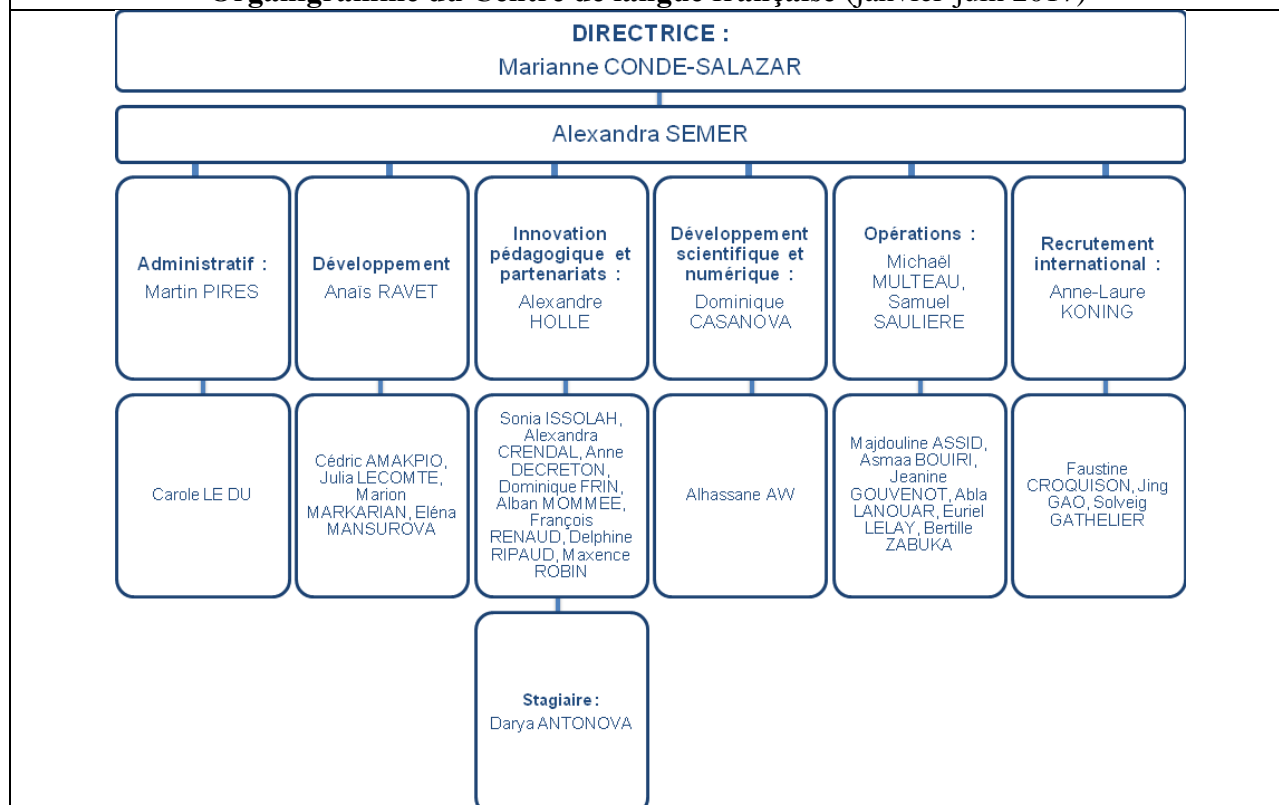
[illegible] du Centre de langue française ([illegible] 2017)

DIRECTRICE :
Marianne CONDE-SALAZAR

Alexandra SEMER

Administratif :
Martin PIRES

Développement
Anaïs RAVET

Innovation pédagogique et partenariats :
Alexandre HOLLE

Développement scientifique et numérique :
Dominique CASANOVA

Opérations :
Michaël MULTEAU, Samuel SAULIERE

Recrutement international :
Anne-Laure KONING

Carole LE DU

Cédric AMAKPIO, Julia LECOMTE, Marion MARKARIAN, Eléna MANSUROVA

Sonia ISSOLAH, Alexandra CRENDAL, Anne DECRETON, Dominique FRIN, Alban MOMMEE, François RENAUD, Delphine RIPAUD, Maxence ROBIN

Alhassane AW

Majdouline ASSID, Asmaa BOUIRI, Jeanine GOUVENOT, Abla LANOUAR, Euriel LELAY, Bertille ZABUKA

Faustine CROQUISON, Jing GAO, Solveig GATHELIER

Stagiaire :
Darya ANTONOVA